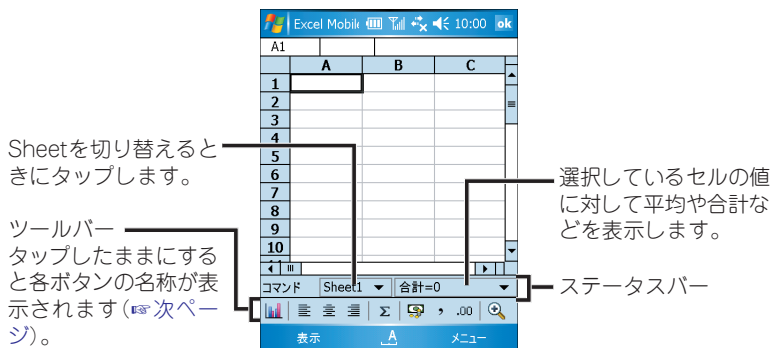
Excel Mobile 10:00 ok

A1

| | A | B | C |
|---|---|---|---|
| 1 | | | |
| 2 | | | |
| 3 | | | |
| 4 | | | |
| 5 | | | |
| 6 | | | |
| 7 | | | |
| 8 | | | |
| 9 | | | |
| 10 | | | |
| 11 | | | |

コマンド Sheet1 合計=0

Σ , .00

表示 A メニュー

Sheetを切り替えるときにタップします。

ツールバー
タップしたままにすると各ボタンの名称が表示されます(☞次ページ)。

選択しているセルの値に対して平均や合計などを表示します。

ステータスバー